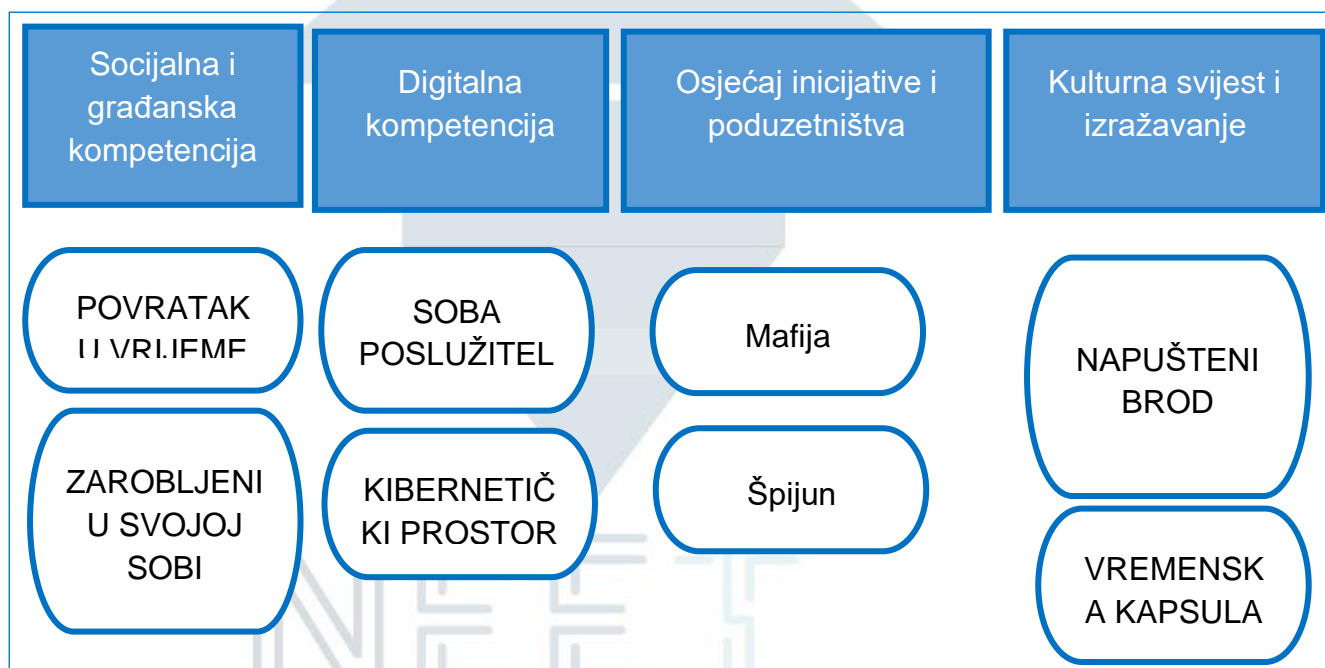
| Socijalna i građanska kompetencija | Digitalna kompetencija | Osjećaj inicijative i poduzetništva | Kulturna svijest i izražavanje |
|---|---|---|---|
| POVRATAK U VRIJEME | SOBA POSLUŽITEL | Mafija | NAPUŠTENI BROD |
| ZAROBLJENI U SVOJOJ SOBI | KIBERNETIČKI PROSTOR | Špijun | VREMENSKA KAPSULA |